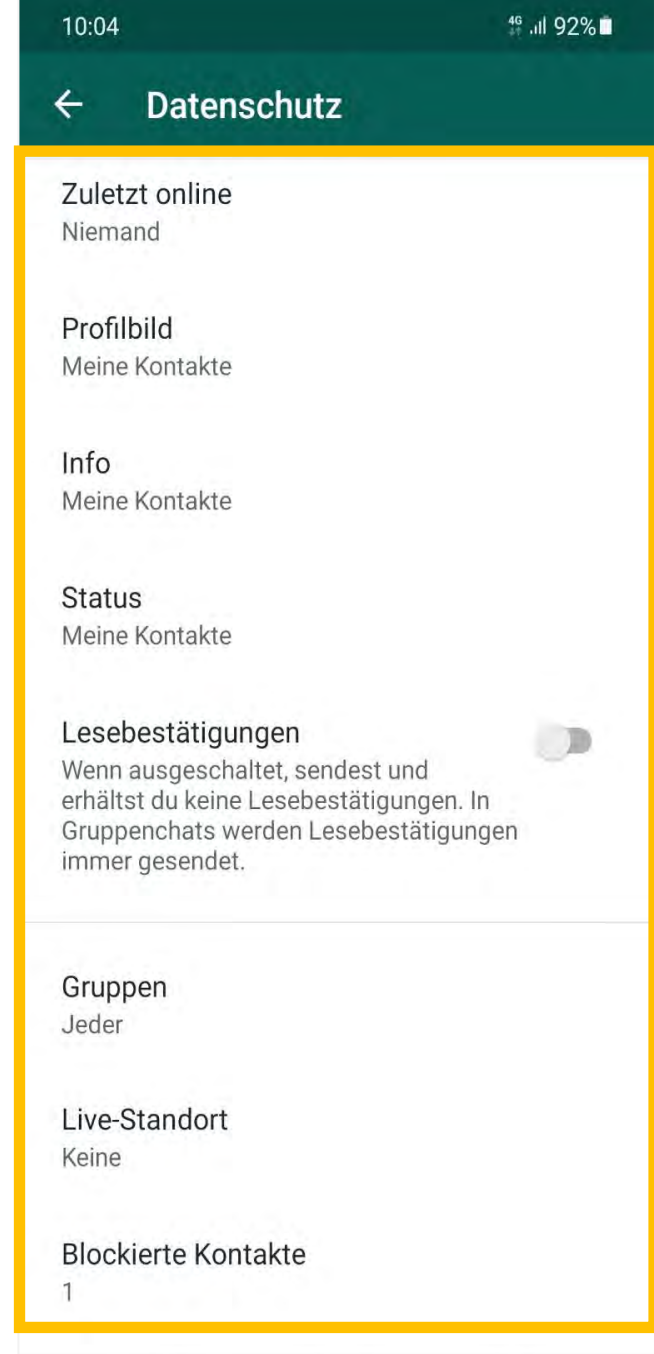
10:04 4G 92%

Datenschutz

Zuletzt online
Niemand

Profilbild
Meine Kontakte

Info
Meine Kontakte

Status
Meine Kontakte

Lesebestätigungen
Wenn ausgeschaltet, sendest und erhältst du keine Lesebestätigungen. In Gruppenchats werden Lesebestätigungen immer gesendet.

Gruppen
Jeder

Live-Standort
Keine

Blockierte Kontakte
1